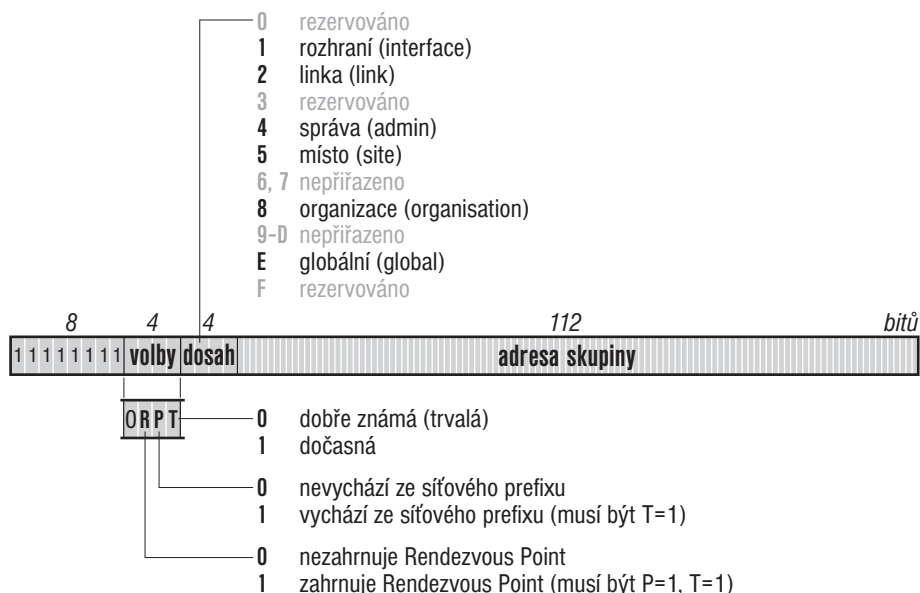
0 rezervováno
1 rozhraní (interface)
2 linka (link)
3 rezervováno
4 správa (admin)
5 místo (site)
6, 7 nepřiřazeno
8 organizace (organisation)
9-D nepřiřazeno
E globální (global)
F rezervováno

8 4 4 112 bitů

1 1 1 1 1 1 1 1 volby dosah adresa skupiny

0 R P T

0 dobře známá (trvalá)
1 dočasná

0 nevychází ze síťového prefixu
1 vychází ze síťového prefixu (musí být T=1)

0 nezahrnuje Rendezvous Point
1 zahrnuje Rendezvous Point (musí být P=1, T=1)